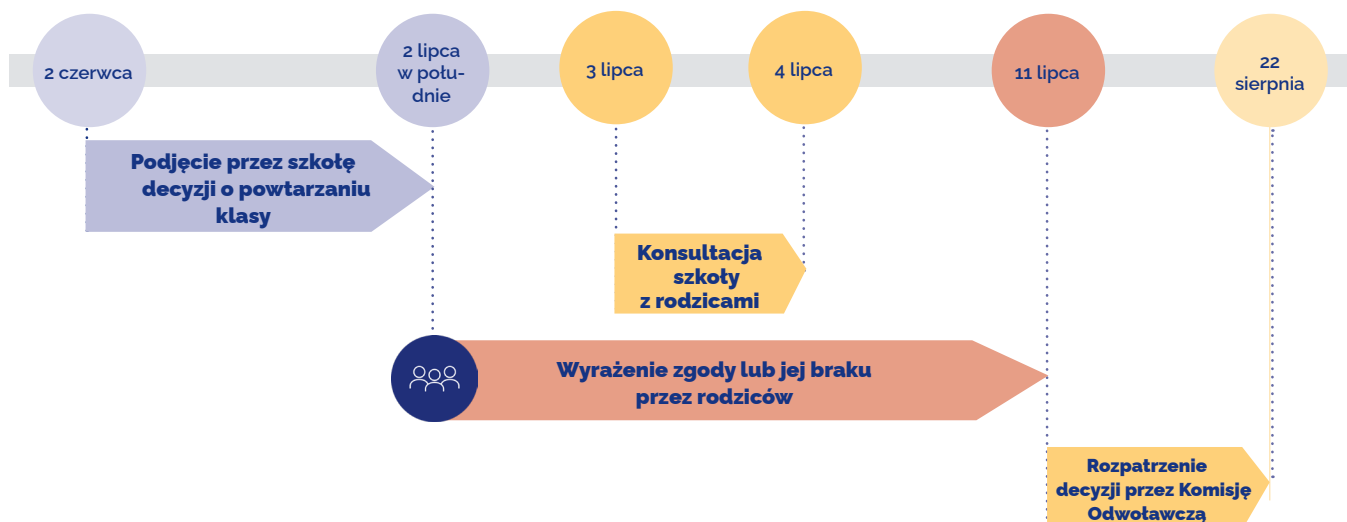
2 czerwca

2 lipca w południe

3 lipca

4 lipca

11 lipca

22 sierpnia

Podjęcie przez szkołę decyzji o powtarzaniu klasy

Konsultacja szkoły z rodzicami

Wyrażenie zgody lub jej braku przez rodziców

Rozpatrzenie decyzji przez Komisję Odwoławczą